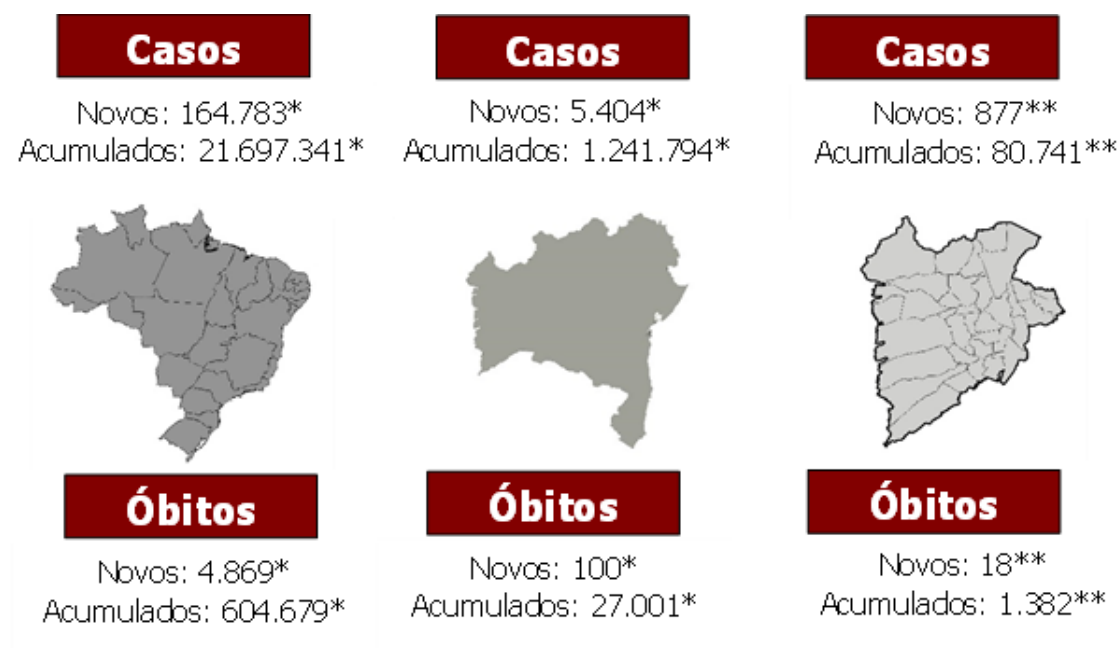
Casos

Novos: 164.783*
Acumulados: 21.697.341*

Óbitos

Novos: 4.869*
Acumulados: 604.679*

Casos

Novos: 5.404*
Acumulados: 1.241.794*

Óbitos

Novos: 100*
Acumulados: 27.001*

Casos

Novos: 877**
Acumulados: 80.741**

Óbitos

Novos: 18**
Acumulados: 1.382**